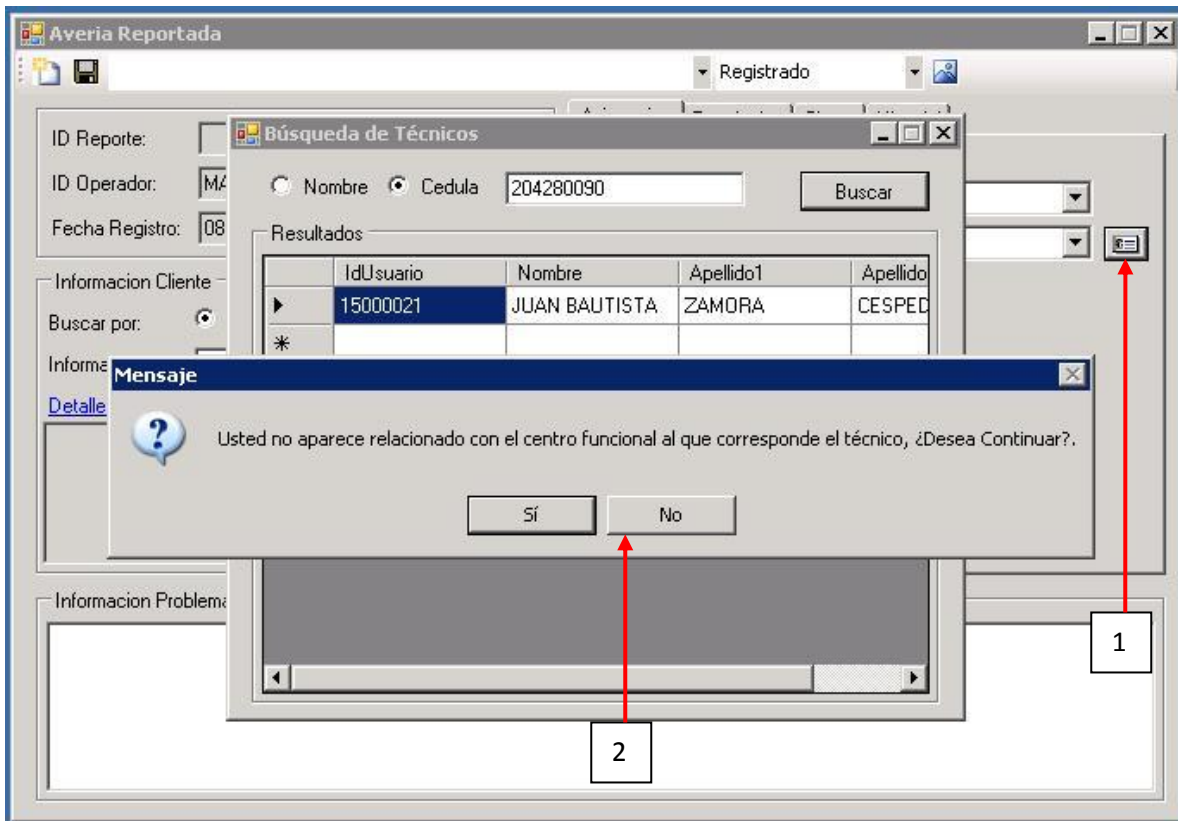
Averia Reportada

Registrado

ID Reporte:
ID Operador: MA
Fecha Registro: 08

Informacion Cliente
Buscar por:
Informa
Detalle

Informacion Problema

Búsqueda de Técnicos

Nombre Cedula 204280090 Buscar

Resultados

| | IdUsuario | Nombre | Apellido1 | Apellido |
|---|---|---|---|---|
| ▸ | 15000021 | JUAN BAUTISTA | ZAMORA | CESPED |
| * | | | | |

Mensaje

Usted no aparece relacionado con el centro funcional al que corresponde el técnico, ¿Desea Continuar?.

Sí No

1

2